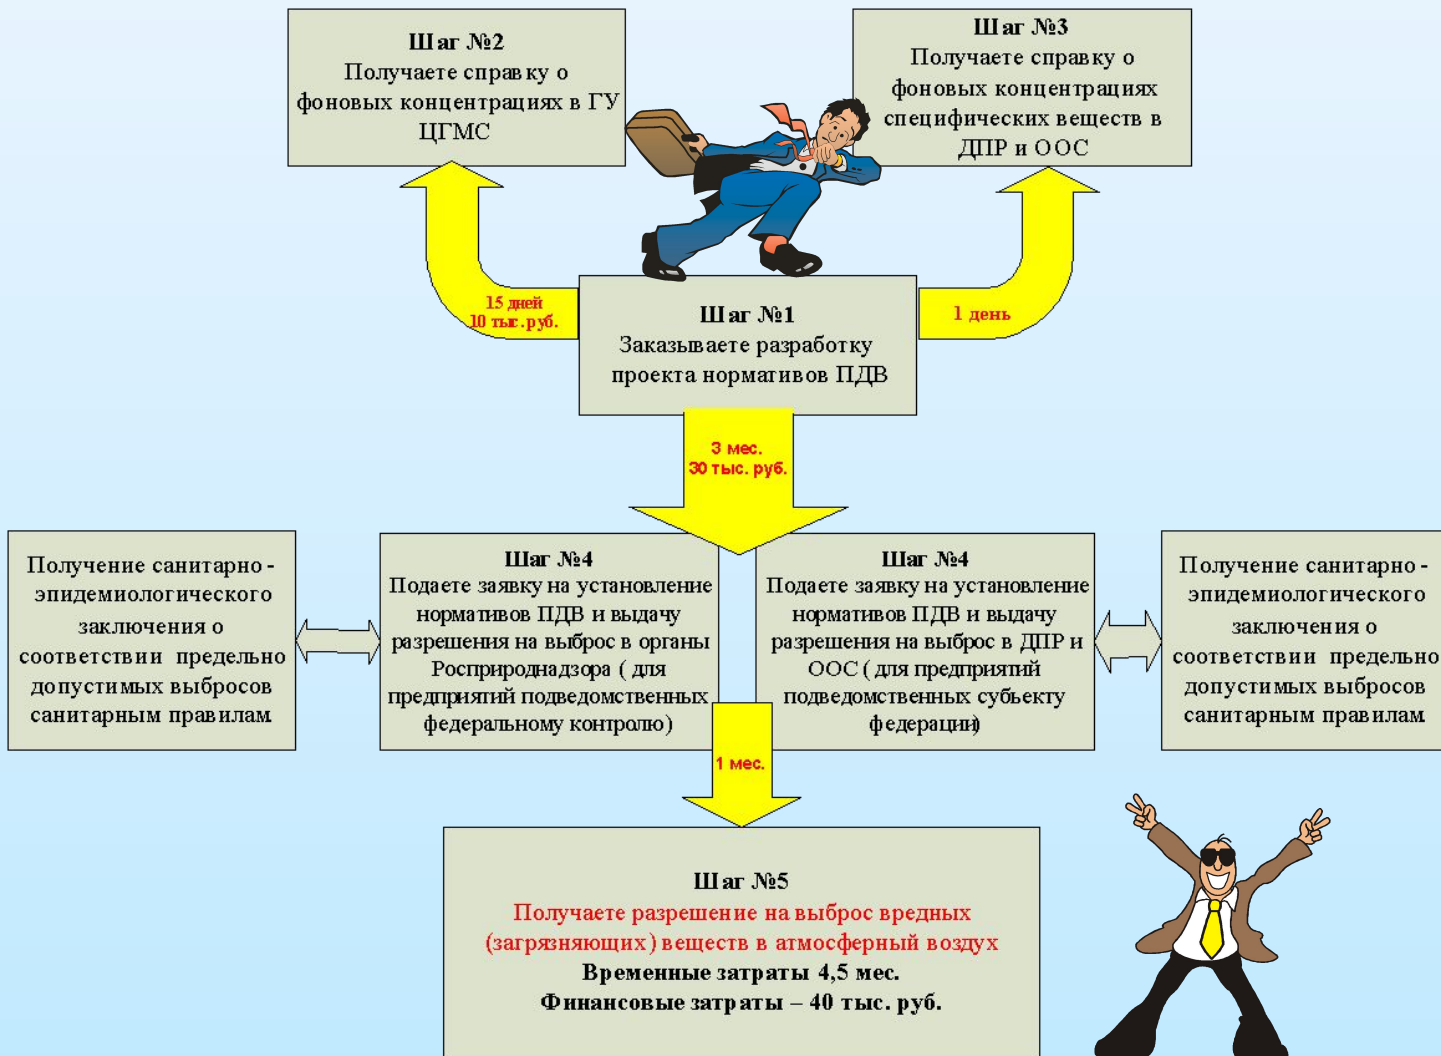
Шаг №2
Получаете справку о фоновых концентрациях в ГУ ЦГМС

Шаг №3
Получаете справку о фоновых концентрациях специфических веществ в ДПР и ООС

15 дней
10 тыс.руб.

1 день

Шаг №1
Заказываете разработку проекта нормативов ПДВ

3 мес.
30 тыс. руб.

Получение санитарно - эпидемиологического заключения о соответствии предельно допустимых выбросов санитарным правилам

Шаг №4
Подаете заявку на установление нормативов ПДВ и выдачу разрешения на выброс в органы Росприроднадзора ( для предприятий подведомственных федеральному контролю)

Шаг №4
Подаете заявку на установление нормативов ПДВ и выдачу разрешения на выброс в ДПР и ООС ( для предприятий подведомственных субъекту федерации)

Получение санитарно - эпидемиологического заключения о соответствии предельно допустимых выбросов санитарным правилам

1 мес.

Шаг №5
Получаете разрешение на выброс вредных (загрязняющих) веществ в атмосферный воздух
Временные затраты 4,5 мес.
Финансовые затраты – 40 тыс. руб.